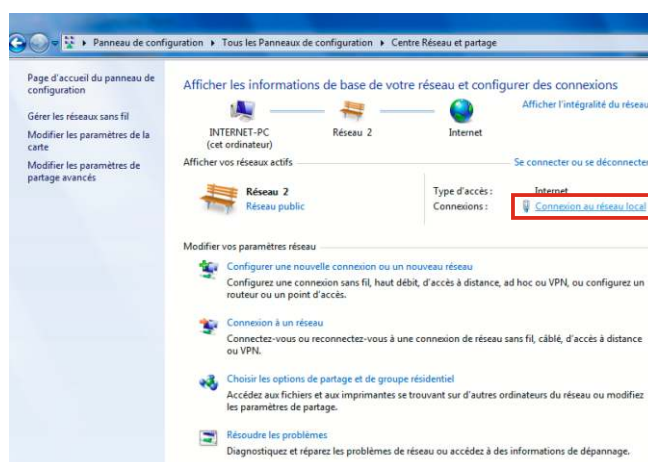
▸ Panneau de configuration ▸ Tous les Panneaux de configuration ▸ Centre Réseau et partage

Page d'accueil du panneau de configuration

Gérer les réseaux sans fil

Modifier les paramètres de la carte

Modifier les paramètres de partage avancés

Afficher les informations de base de votre réseau et configurer des connexions

Afficher l'intégralité du réseau

INTERNET-PC (cet ordinateur)

Réseau 2

Internet

Afficher vos réseaux actifs

Se connecter ou se déconnecter

Réseau 2
Réseau public

Type d'accès : Internet
Connexions : Connexion au réseau local

Modifier vos paramètres réseau

Configurer une nouvelle connexion ou un nouveau réseau
Configurez une connexion sans fil, haut débit, d'accès à distance, ad hoc ou VPN, ou configurez un routeur ou un point d'accès.

Connexion à un réseau
Connectez-vous ou reconnectez-vous à une connexion de réseau sans fil, câblé, d'accès à distance ou VPN.

Choisir les options de partage et de groupe résidentiel
Accédez aux fichiers et aux imprimantes se trouvant sur d'autres ordinateurs du réseau ou modifiez les paramètres de partage.

Résoudre les problèmes
Diagnostiquez et réparez les problèmes de réseau ou accédez à des informations de dépannage.